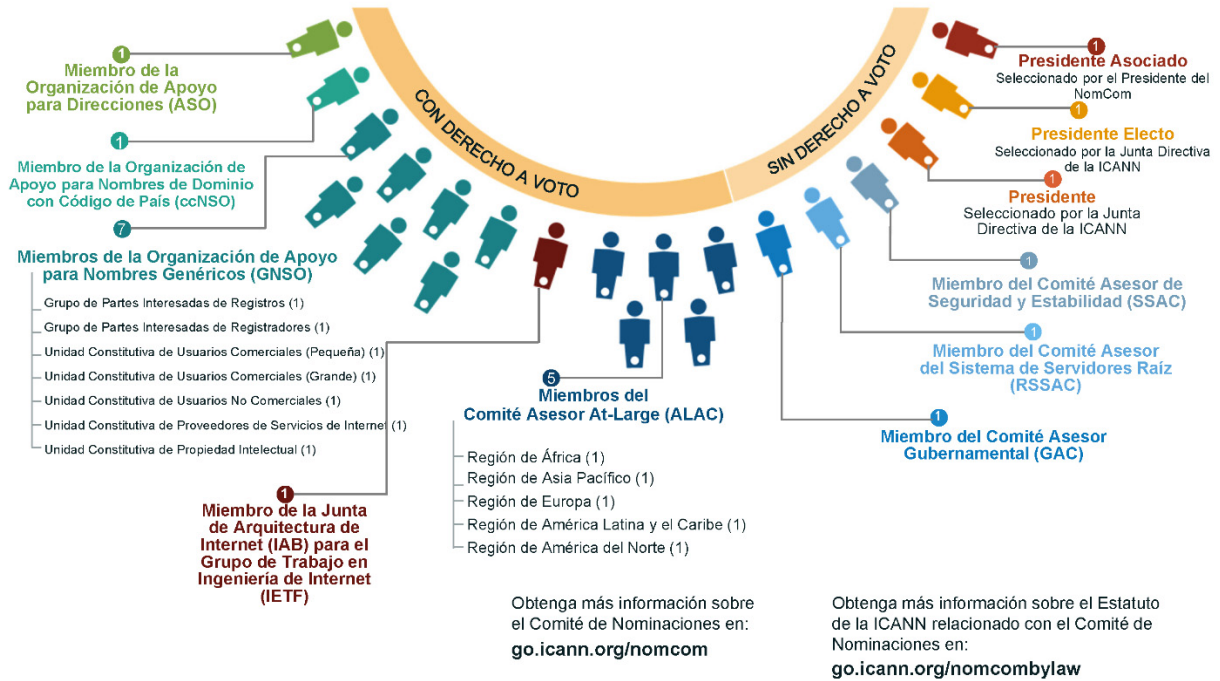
CON DERECHO A VOTO

SIN DERECHO A VOTO

1
Miembro de la Organización de Apoyo para Direcciones (ASO)

1
Miembro de la Organización de Apoyo para Nombres de Dominio con Código de País (ccNSO)

7
Miembros de la Organización de Apoyo para Nombres Genéricos (GNSO)

Grupo de Partes Interesadas de Registros (1)
Grupo de Partes Interesadas de Registradores (1)
Unidad Constitutiva de Usuarios Comerciales (Pequeña) (1)
Unidad Constitutiva de Usuarios Comerciales (Grande) (1)
Unidad Constitutiva de Usuarios No Comerciales (1)
Unidad Constitutiva de Proveedores de Servicios de Internet (1)
Unidad Constitutiva de Propiedad Intelectual (1)

1
Miembro de la Junta de Arquitectura de Internet (IAB) para el Grupo de Trabajo en Ingeniería de Internet (IETF)

5
Miembros del Comité Asesor At-Large (ALAC)

Región de África (1)
Región de Asia Pacífico (1)
Región de Europa (1)
Región de América Latina y el Caribe (1)
Región de América del Norte (1)

1
Presidente Asociado
Seleccionado por el Presidente del NomCom

1
Presidente Electo
Seleccionado por la Junta Directiva de la ICANN

1
Presidente
Seleccionado por la Junta Directiva de la ICANN

1
Miembro del Comité Asesor de Seguridad y Estabilidad (SSAC)

1
Miembro del Comité Asesor del Sistema de Servidores Raíz (RSSAC)

1
Miembro del Comité Asesor Gubernamental (GAC)

Obtenga más información sobre el Comité de Nominaciones en:
go.icann.org/nomcom

Obtenga más información sobre el Estatuto de la ICANN relacionado con el Comité de Nominaciones en:
go.icann.org/nomcombylaw